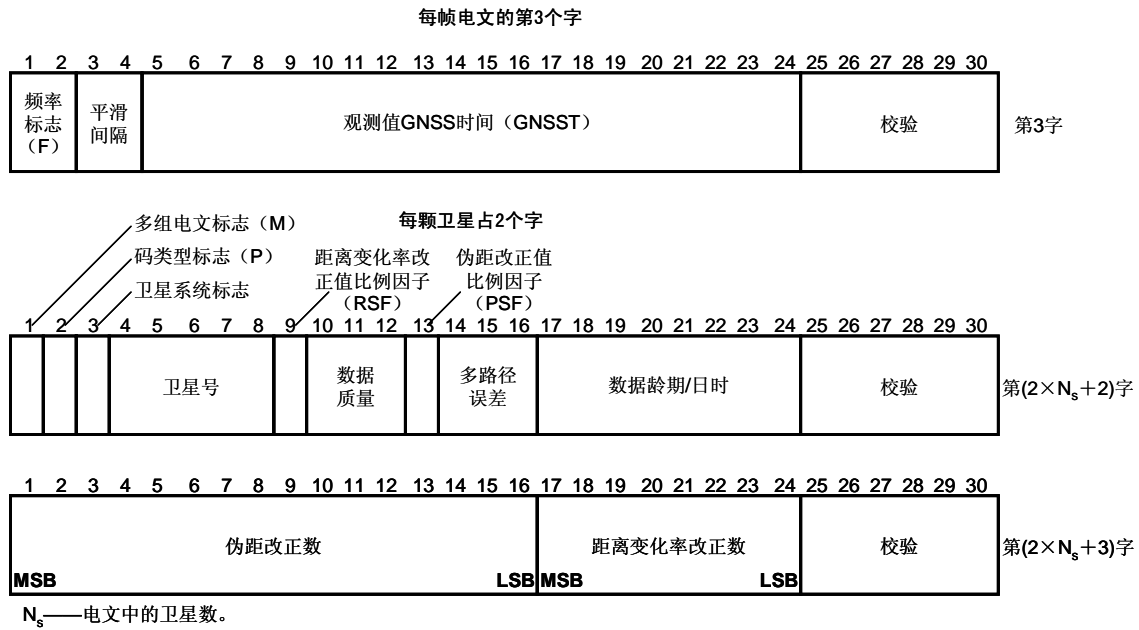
每帧电文的第3个字

1 2 3 4 5 6 7 8 9 10 11 12 13 14 15 16 17 18 19 20 21 22 23 24 25 26 27 28 29 30

| 频率标志（F） | 平滑间隔 | 观测值GNSS时间（GNSST） | 校验 |
|---|---|---|---|

第3字

每颗卫星占2个字

多组电文标志（M）
码类型标志（P）
卫星系统标志
距离变化率改正值比例因子（RSF）
伪距改正值比例因子（PSF）

1 2 3 4 5 6 7 8 9 10 11 12 13 14 15 16 17 18 19 20 21 22 23 24 25 26 27 28 29 30

| | | | 卫星号 | | 数据质量 | | 多路径误差 | 数据龄期/日时 | 校验 |
|---|---|---|---|---|---|---|---|---|---|

第$(2\times N_s+2)$字

1 2 3 4 5 6 7 8 9 10 11 12 13 14 15 16 17 18 19 20 21 22 23 24 25 26 27 28 29 30

| 伪距改正数 MSB LSB | 距离变化率改正数 MSB LSB | 校验 |
|---|---|---|

第$(2\times N_s+3)$字

$N_s$——电文中的卫星数。